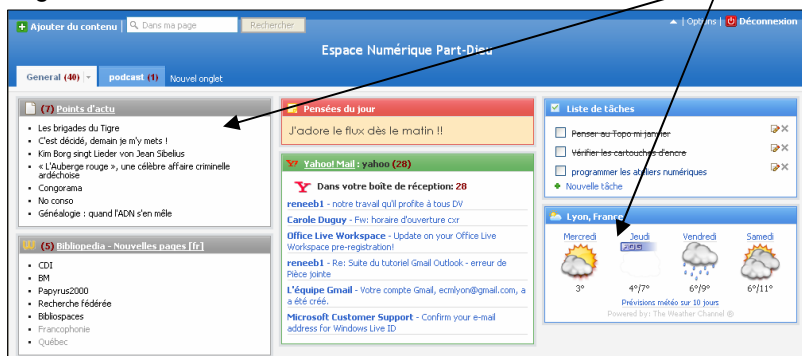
Ajouter du contenu | Dans ma page | Rechercher | Options | Déconnexion

Espace Numérique Part-Dieu

General (40) | podcast (1) | Nouvel onglet

(7) Points d'actu
- Les brigades du Tigre
- C'est décidé, demain je m'y mets !
- Kim Borg singt Lieder von Jean Sibelius
- « L'Auberge rouge », une célèbre affaire criminelle ardéchoise
- Congorama
- No conso
- Généalogie : quand l'ADN s'en mêle

(5) Bibliopedia - Nouvelles pages [fr]
- CDI
- BM
- Papyrus2000
- Recherche fédérée
- Bibliospaces
- Francophonie
- Québec

Pensées du jour
J'adore le flux dès le matin !!

Yahoo! Mail : yahoo (28)
Dans votre boîte de réception: 28
reneeb1 - notre travail qu'il profite à tous DV
Carole Duguy - Fw: horaire d'ouverture cxr
Office Live Workspace - Update on your Office Live Workspace pre-registration!
reneeb1 - Re: Suite du tutoriel Gmail Outlook - erreur de Pièce jointe
L'équipe Gmail - Votre compte Gmail, ecmlyon@gmail.com, a a été créé.
Microsoft Customer Support - Confirm your e-mail address for Windows Live ID

Liste de tâches
Penser au Topo mi janvier
Vérifier les cartouches d'encre
programmer les ateliers numériques
Nouvelle tâche

Lyon, France
Mercredi | Jeudi | Vendredi | Samedi
3° | 4°/7° | 6°/9° | 6°/11°
Prévisions météo sur 10 jours
Powered by: The Weather Channel ®